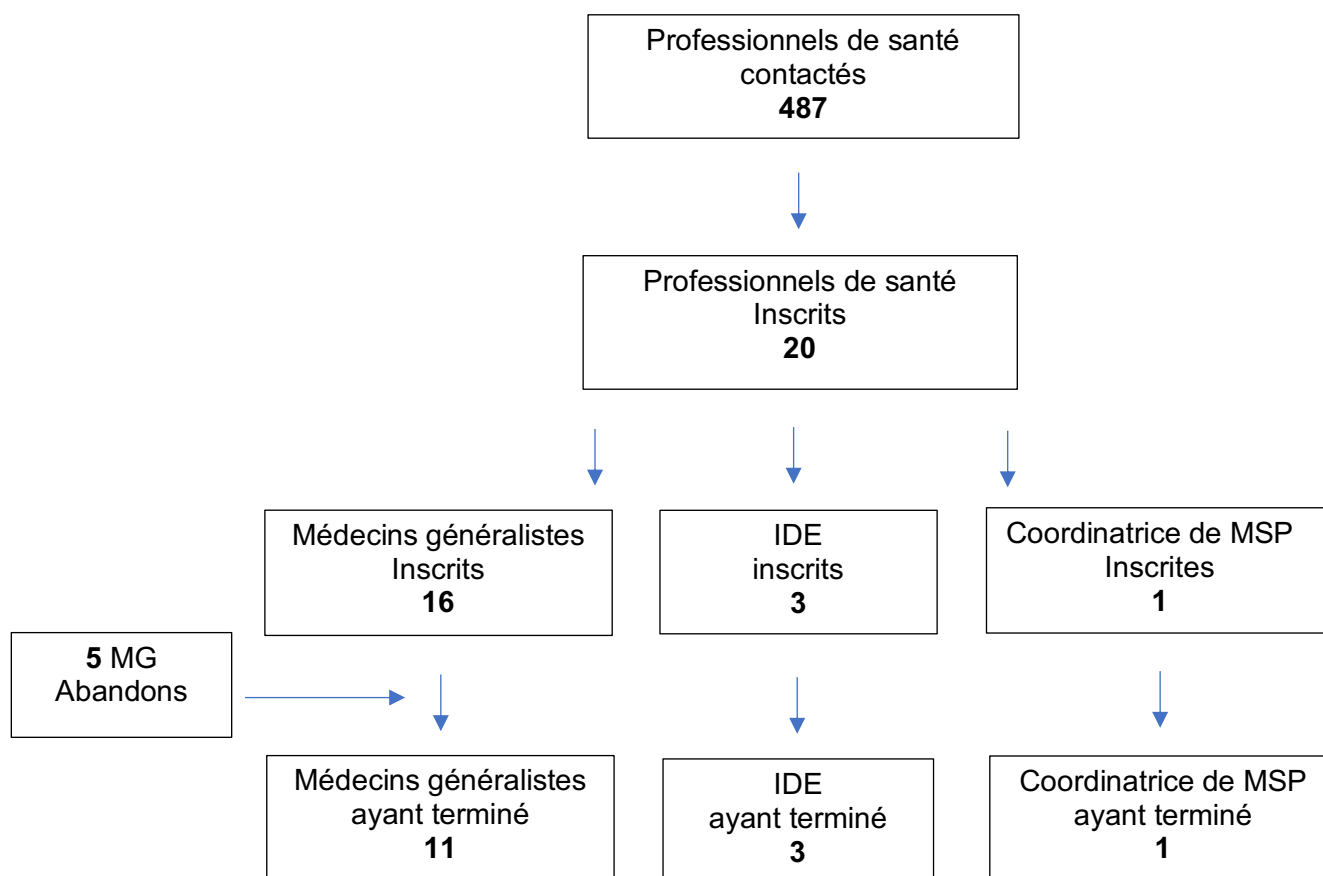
Professionnels de santé contactés
**487**

Professionnels de santé Inscrits
**20**

Médecins généralistes Inscrits
**16**

IDE inscrits
**3**

Coordinatrice de MSP Inscrites
**1**

**5** MG Abandons

Médecins généralistes ayant terminé
**11**

IDE ayant terminé
**3**

Coordinatrice de MSP ayant terminé
**1**